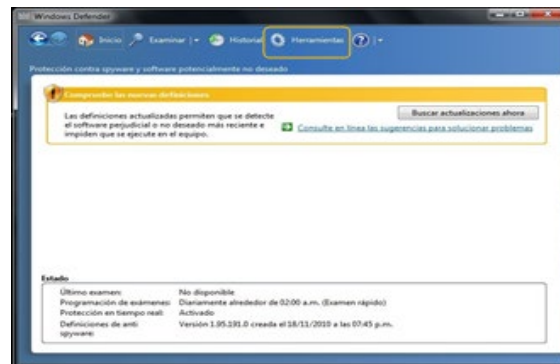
Windows Defender

Inicio Examinar Historial Herramientas

Protección contra spyware y software potencialmente no deseado

Comprobar las nuevas definiciones

Las definiciones actualizadas permiten que se detecte el software perjudicial o no deseado más reciente e impiden que se ejecute en el equipo.

Buscar actualizaciones ahora

Consulte en línea las sugerencias para solucionar problemas

Estado

| | |
|---|---|
| Último examen: | No disponible |
| Programación de exámenes: | Diariamente alrededor de 02:00 a.m. (Examen rápido) |
| Protección en tiempo real: | Activado |
| Definiciones de anti spyware: | Versión 1.95.191.0 creada el 18/11/2010 a las 07:45 p.m. |